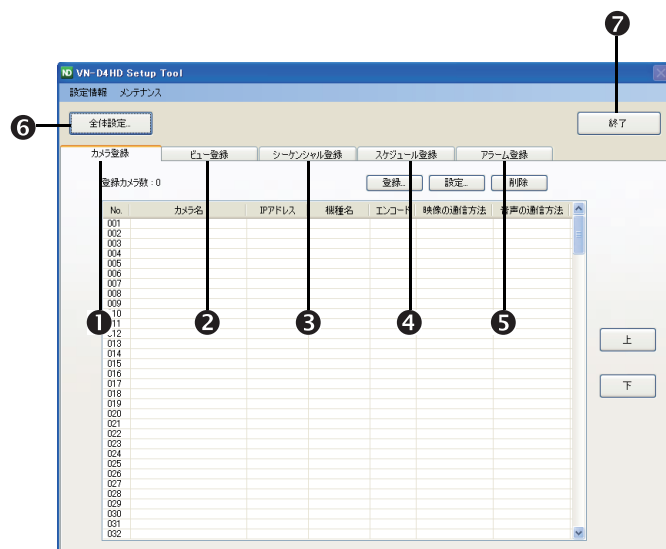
VN-D4HD Setup Tool

設定情報 メンテナンス

❻ 全体設定...

❼ 終了

カメラ登録 | ビュー登録 | シーケンシャル登録 | スケジュール登録 | アラーム登録

登録カメラ数：0

登録... 設定... 削除

| No. | カメラ名 | IPアドレス | 機種名 | エンコード | 映像の通信方法 | 音声の通信方法 |
|---|---|---|---|---|---|---|
| 001 | | | | | | |
| 002 | | | | | | |
| 003 | | | | | | |
| 004 | | | | | | |
| 005 | | | | | | |
| 006 | | | | | | |
| 007 | | | | | | |
| 008 | | | | | | |
| 009 | | | | | | |
| 010 | | | | | | |
| 011 | | | | | | |
| 012 | | | | | | |
| 013 | | | | | | |
| 014 | | | | | | |
| 015 | | | | | | |
| 016 | | | | | | |
| 017 | | | | | | |
| 018 | | | | | | |
| 019 | | | | | | |
| 020 | | | | | | |
| 021 | | | | | | |
| 022 | | | | | | |
| 023 | | | | | | |
| 024 | | | | | | |
| 025 | | | | | | |
| 026 | | | | | | |
| 027 | | | | | | |
| 028 | | | | | | |
| 029 | | | | | | |
| 030 | | | | | | |
| 031 | | | | | | |
| 032 | | | | | | |

❶ ❷ ❸ ❹ ❺

上

下